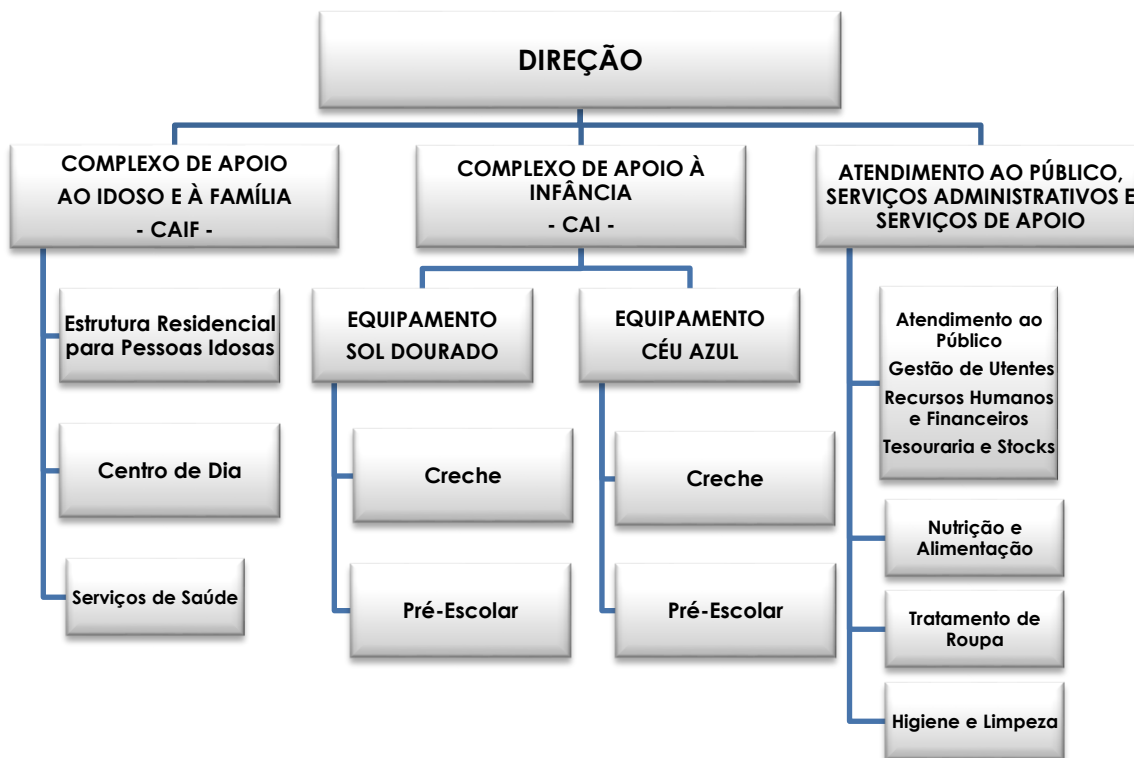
DIREÇÃO

COMPLEXO DE APOIO AO IDOSO E À FAMÍLIA - CAIF -

COMPLEXO DE APOIO À INFÂNCIA - CAI -

ATENDIMENTO AO PÚBLICO, SERVIÇOS ADMINISTRATIVOS E SERVIÇOS DE APOIO

Estrutura Residencial para Pessoas Idosas

Centro de Dia

Serviços de Saúde

EQUIPAMENTO SOL DOURADO

Creche

Pré-Escolar

EQUIPAMENTO CÉU AZUL

Creche

Pré-Escolar

Atendimento ao Público
Gestão de Utentes
Recursos Humanos e Financeiros
Tesouraria e Stocks

Nutrição e Alimentação

Tratamento de Roupa

Higiene e Limpeza